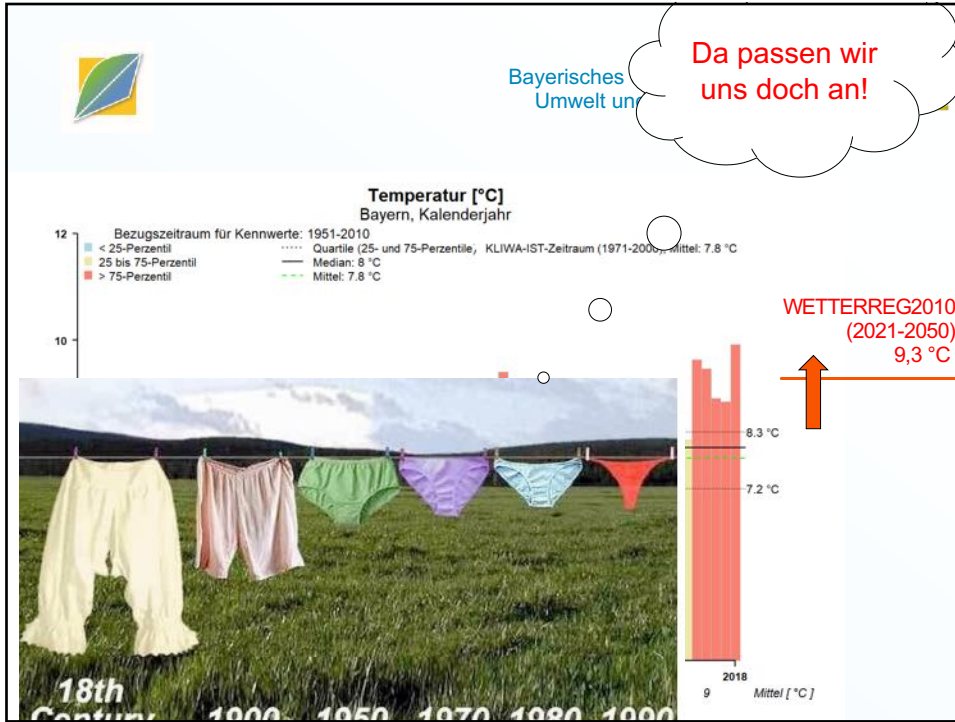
Bayerisches
Umwelt un

Da passen wir uns doch an!

Temperatur [°C]
Bayern, Kalenderjahr

Bezugszeitraum für Kennwerte: 1951-2010

12
< 25-Perzentil
25 bis 75-Perzentil
> 75-Perzentil
Quartile (25- und 75-Perzentile, KLIWA-IST-Zeitraum (1971-2000), Mittel: 7.8 °C
Median: 8 °C
Mittel: 7.8 °C

10

WETTERREG2010
(2021-2050)
9,3 °C

8.3 °C
7.2 °C

2018
9
Mittel [ °C ]

18th
Century 1900- 1950 1970 1980 1990